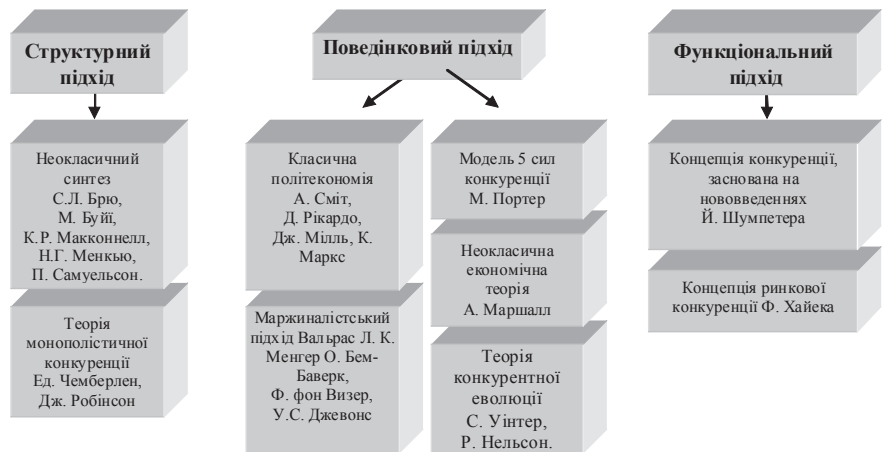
Структурний підхід

Неокласичний синтез С.Л. Брю, М. Буйї, К.Р. Макконнелл, Н.Г. Менкью, П. Самуельсон.

Теорія монополістичної конкуренції Ед. Чемберлен, Дж. Робінсон

Поведінковий підхід

Класична політекономія А. Сміт, Д. Рікардо, Дж. Мілль, К. Маркс

Маржиналістський підхід Вальрас Л. К. Менгер О. Бем-Баверк, Ф. фон Визер, У.С. Джевонс

Модель 5 сил конкуренції М. Портер

Неокласична економічна теорія А. Маршалл

Теорія конкурентної еволюції С. Уінтер, Р. Нельсон.

Функціональний підхід

Концепція конкуренції, заснована на нововведеннях Й. Шумпетера

Концепція ринкової конкуренції Ф. Хайека